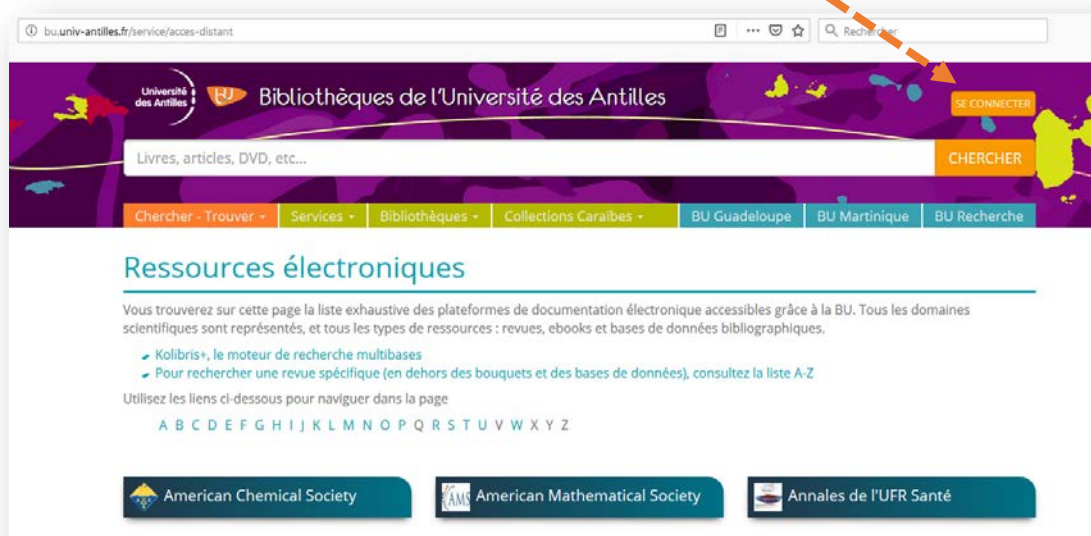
bu.univ-antilles.fr/service/acces-distant

Rechercher

Université des Antilles

BU

Bibliothèques de l'Université des Antilles

SE CONNECTER

Livres, articles, DVD, etc...

CHERCHER

Chercher - Trouver ▾ | Services ▾ | Bibliothèques ▾ | Collections Caraïbes ▾ | BU Guadeloupe | BU Martinique | BU Recherche

Ressources électroniques

Vous trouverez sur cette page la liste exhaustive des plateformes de documentation électronique accessibles grâce à la BU. Tous les domaines scientifiques sont représentés, et tous les types de ressources : revues, ebooks et bases de données bibliographiques.

Kolibris+, le moteur de recherche multibases

Pour rechercher une revue spécifique (en dehors des bouquets et des bases de données), consultez la liste A-Z

Utilisez les liens ci-dessous pour naviguer dans la page

A B C D E F G H I J K L M N O P Q R S T U V W X Y Z

American Chemical Society

AMS American Mathematical Society

Annales de l'UFR Santé